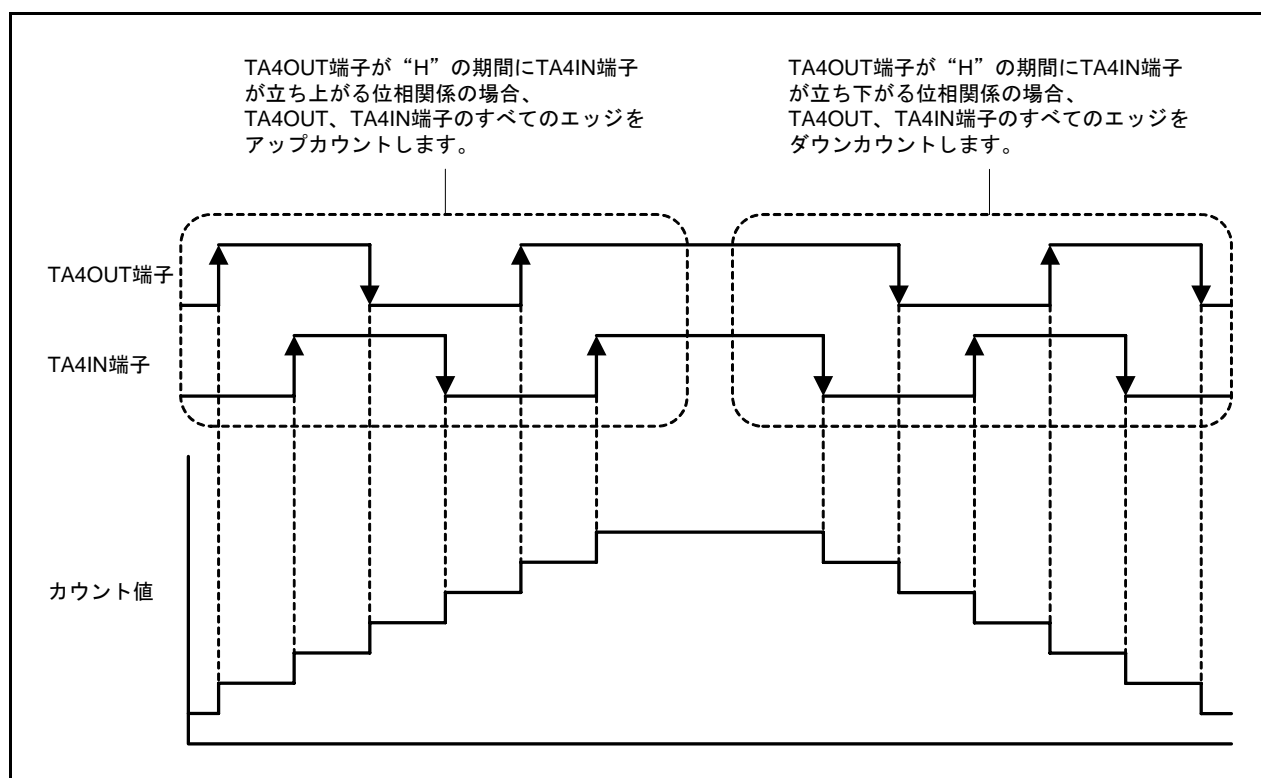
TA4OUT端子が“H”の期間にTA4IN端子が立ち上がる位相関係の場合、TA4OUT、TA4IN端子のすべてのエッジをアップカウントします。

TA4OUT端子が“H”の期間にTA4IN端子が立ち下がる位相関係の場合、TA4OUT、TA4IN端子のすべてのエッジをダウンカウントします。

TA4OUT端子

TA4IN端子

カウント値